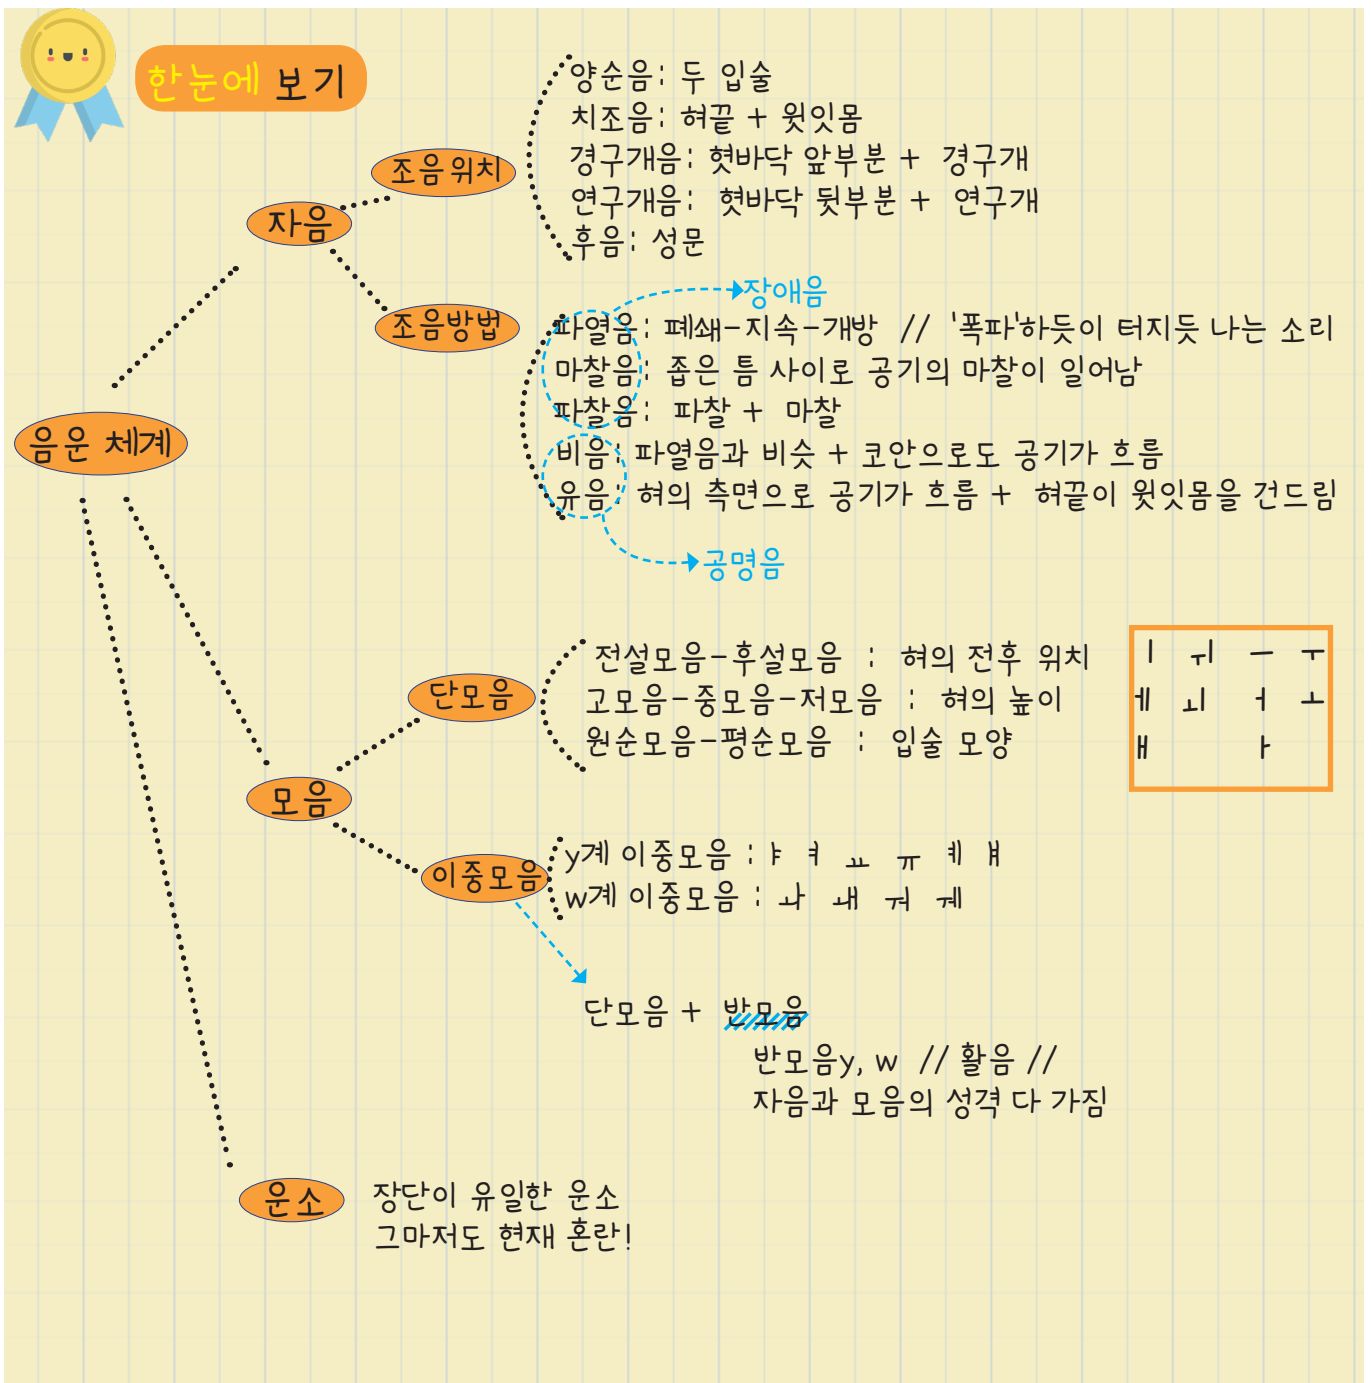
한눈에 보기

음운 체계

자음

조음 위치

양순음: 두 입술
치조음: 혀끝 + 윗잇몸
경구개음: 혓바닥 앞부분 + 경구개
연구개음: 혓바닥 뒷부분 + 연구개
후음: 성문

조음방법

장애음

파열음: 폐쇄-지속-개방 // '폭파'하듯이 터지듯 나는 소리
마찰음: 좁은 틈 사이로 공기의 마찰이 일어남
파찰음: 파찰 + 마찰
비음: 파열음과 비슷 + 코안으로도 공기가 흐름
유음: 혀의 측면으로 공기가 흐름 + 혀끝이 윗잇몸을 건드림

공명음

모음

단모음

전설모음-후설모음 : 혀의 전후 위치
고모음-중모음-저모음 : 혀의 높이
원순모음-평순모음 : 입술 모양

| ㅣ | ㅟ | ㅡ | ㅜ |
|---|---|---|---|
| ㅔ | ㅚ | ㅓ | ㅗ |
| ㅐ | | ㅏ | |

이중모음

y계 이중모음 : ㅑ ㅕ ㅛ ㅠ ㅖ ㅒ
w계 이중모음 : ㅘ ㅙ ㅝ ㅞ

단모음 + 반모음

반모음y, w // 활음 //
자음과 모음의 성격 다 가짐

운소

장단이 유일한 운소
그마저도 현재 혼란!